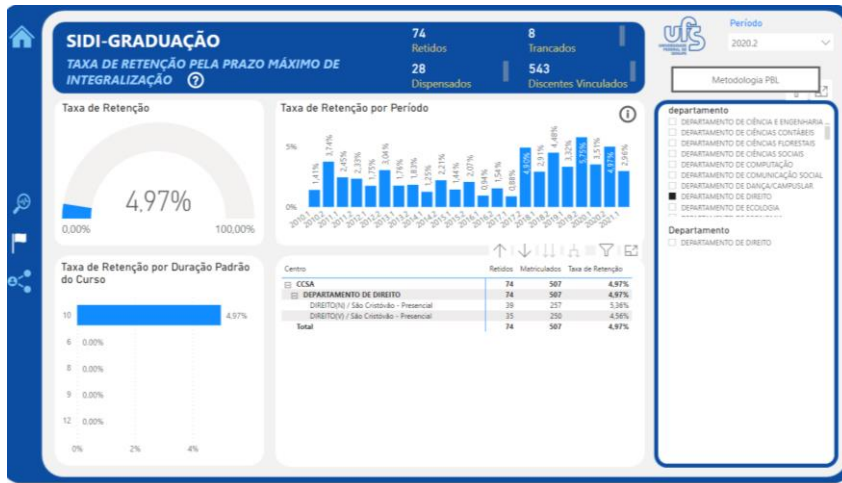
SIDI-GRADUAÇÃO

TAXA DE RETENÇÃO PELA PRAZO MÁXIMO DE INTEGRALIZAÇÃO ?

74
Retidos

8
Trancados

28
Dispensados

543
Discentes Vinculados

UFS

Período
2020.2

Metodologia PBL

Taxa de Retenção

4,97%

0,00%
100,00%

Taxa de Retenção por Período

5%
0%

1,41%
3,74%
2,45%
2,33%
1,75%
3,04%
1,76%
1,83%
1,25%
2,21%
1,44%
2,07%
0,94%
1,54%
0,88%
4,90%
2,91%
4,48%
3,32%
5,75%
3,51%
4,97%
2,96%

2010.1
2010.2
2011.1
2011.2
2012.1
2012.2
2013.1
2013.2
2014.1
2014.2
2015.1
2015.2
2016.1
2016.2
2017.1
2017.2
2018.1
2018.2
2019.1
2019.2
2020.1
2020.2
2021.1

Taxa de Retenção por Duração Padrão do Curso

10 4,97%
6 0,00%
8 0,00%
9 0,00%
12 0,00%

0%
2%
4%

| Centro | Retidos | Matriculados | Taxa de Retenção |
|---|---|---|---|
| ⊟ CCSA | 74 | 507 | 4,97% |
| ⊟ DEPARTAMENTO DE DIREITO | 74 | 507 | 4,97% |
| DIREITO(N) / São Cristóvão - Presencial | 39 | 257 | 5,36% |
| DIREITO(V) / São Cristóvão - Presencial | 35 | 250 | 4,56% |
| Total | 74 | 507 | 4,97% |

departamento
DEPARTAMENTO DE CIÊNCIA E ENGENHARIA ...
DEPARTAMENTO DE CIÊNCIAS CONTÁBEIS
DEPARTAMENTO DE CIÊNCIAS FLORESTAIS
DEPARTAMENTO DE CIÊNCIAS SOCIAIS
DEPARTAMENTO DE COMPUTAÇÃO
DEPARTAMENTO DE COMUNICAÇÃO SOCIAL
DEPARTAMENTO DE DANÇA/CAMPUSLAR
DEPARTAMENTO DE DIREITO
DEPARTAMENTO DE ECOLOGIA
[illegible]

Departamento
DEPARTAMENTO DE DIREITO